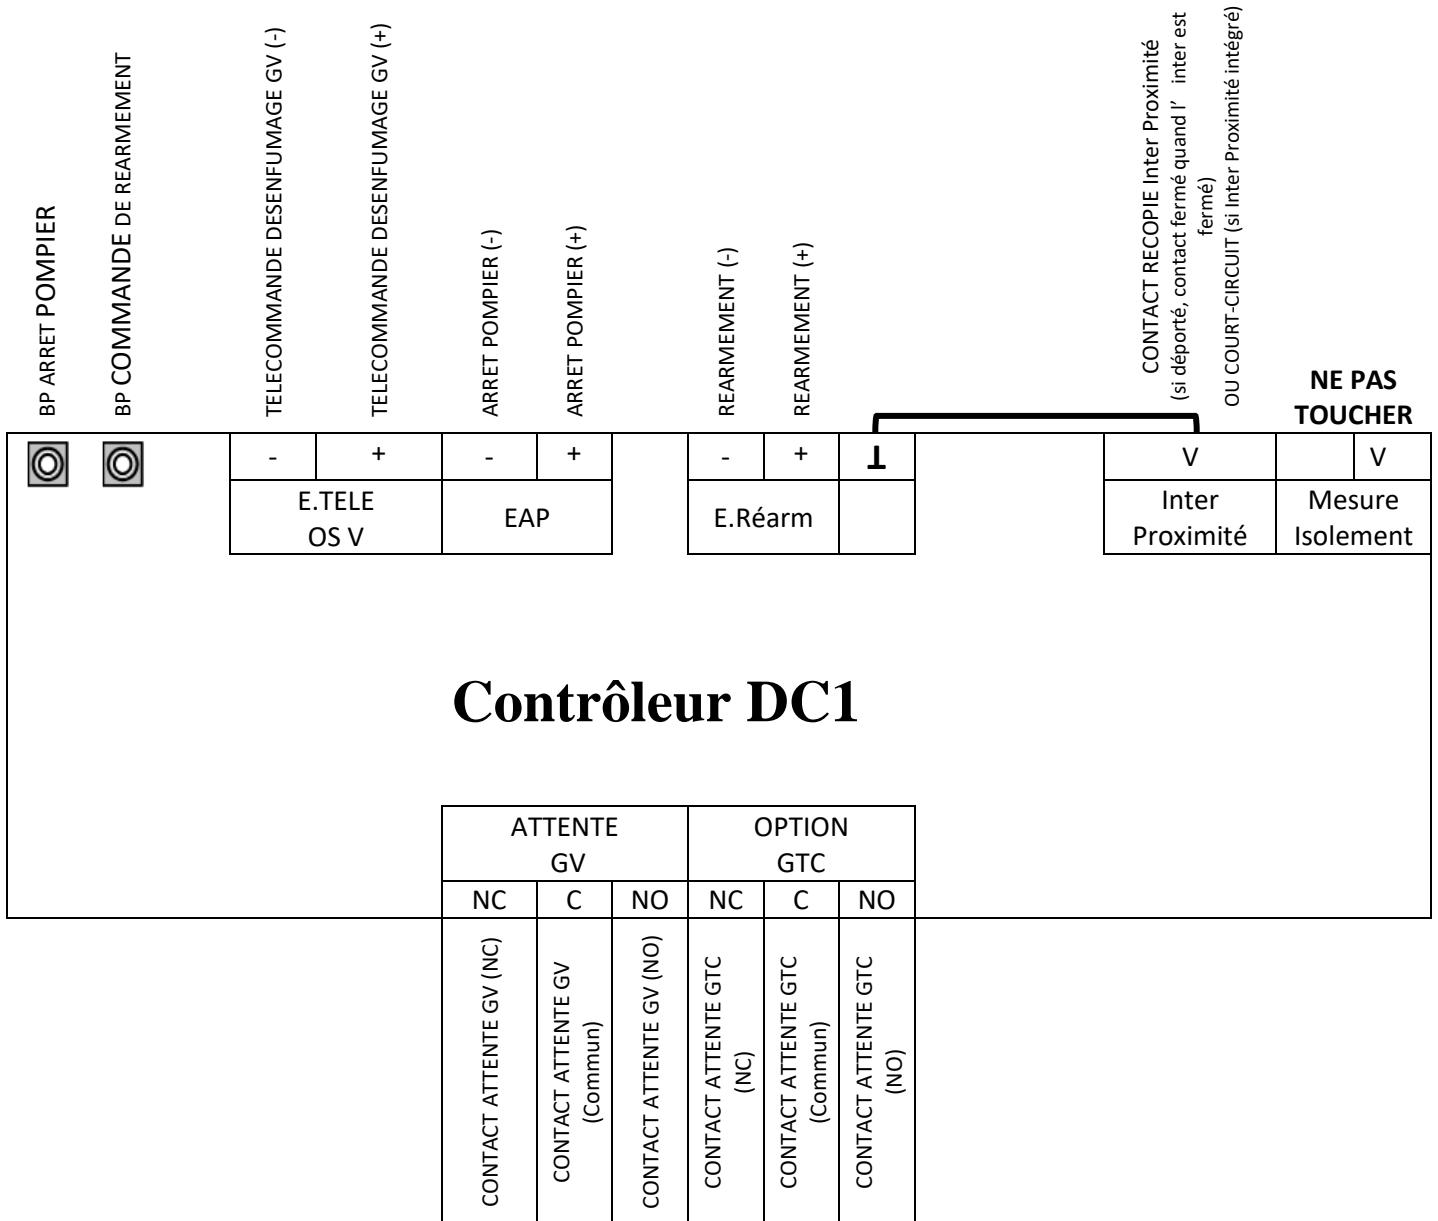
BP ARRET POMPIER

BP COMMANDE DE REARMEMENT

TELECOMMANDE DESENFUMAGE GV (-)

TELECOMMANDE DESENFUMAGE GV (+)

ARRET POMPIER (-)

ARRET POMPIER (+)

REARMEMENT (-)

REARMEMENT (+)

CONTACT RECOPIE Inter Proximité (si déporté, contact fermé quand l' inter est fermé) OU COURT-CIRCUIT (si Inter Proximité intégré)

NE PAS TOUCHER

| - | + | - | + | - | + | ⊥ | V | | V |
|---|---|---|---|---|---|---|---|---|---|
| E.TELE OS V | | EAP | | E.Réarm | | | Inter Proximité | Mesure Isolement | |

Contrôleur DC1

| ATTENTE GV | | | OPTION GTC | | |
|---|---|---|---|---|---|
| NC | C | NO | NC | C | NO |

CONTACT ATTENTE GV (NC)

CONTACT ATTENTE GV (Commun)

CONTACT ATTENTE GV (NO)

CONTACT ATTENTE GTC (NC)

CONTACT ATTENTE GTC (Commun)

CONTACT ATTENTE GTC (NO)